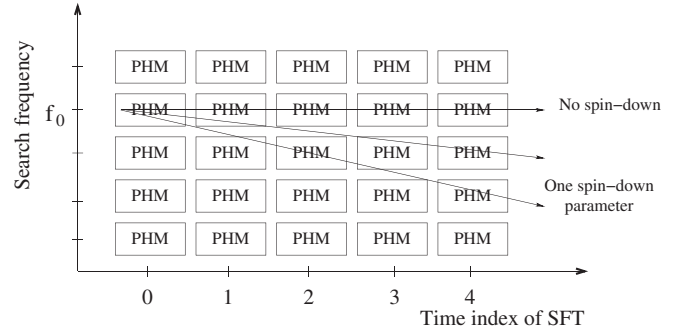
Search frequency

$f_0$

| PHM | PHM | PHM | PHM | PHM |
|---|---|---|---|---|
| PHM | PHM | PHM | PHM | PHM |
| PHM | PHM | PHM | PHM | PHM |
| PHM | PHM | PHM | PHM | PHM |
| PHM | PHM | PHM | PHM | PHM |

No spin−down

One spin−down parameter

0 1 2 3 4

Time index of SFT